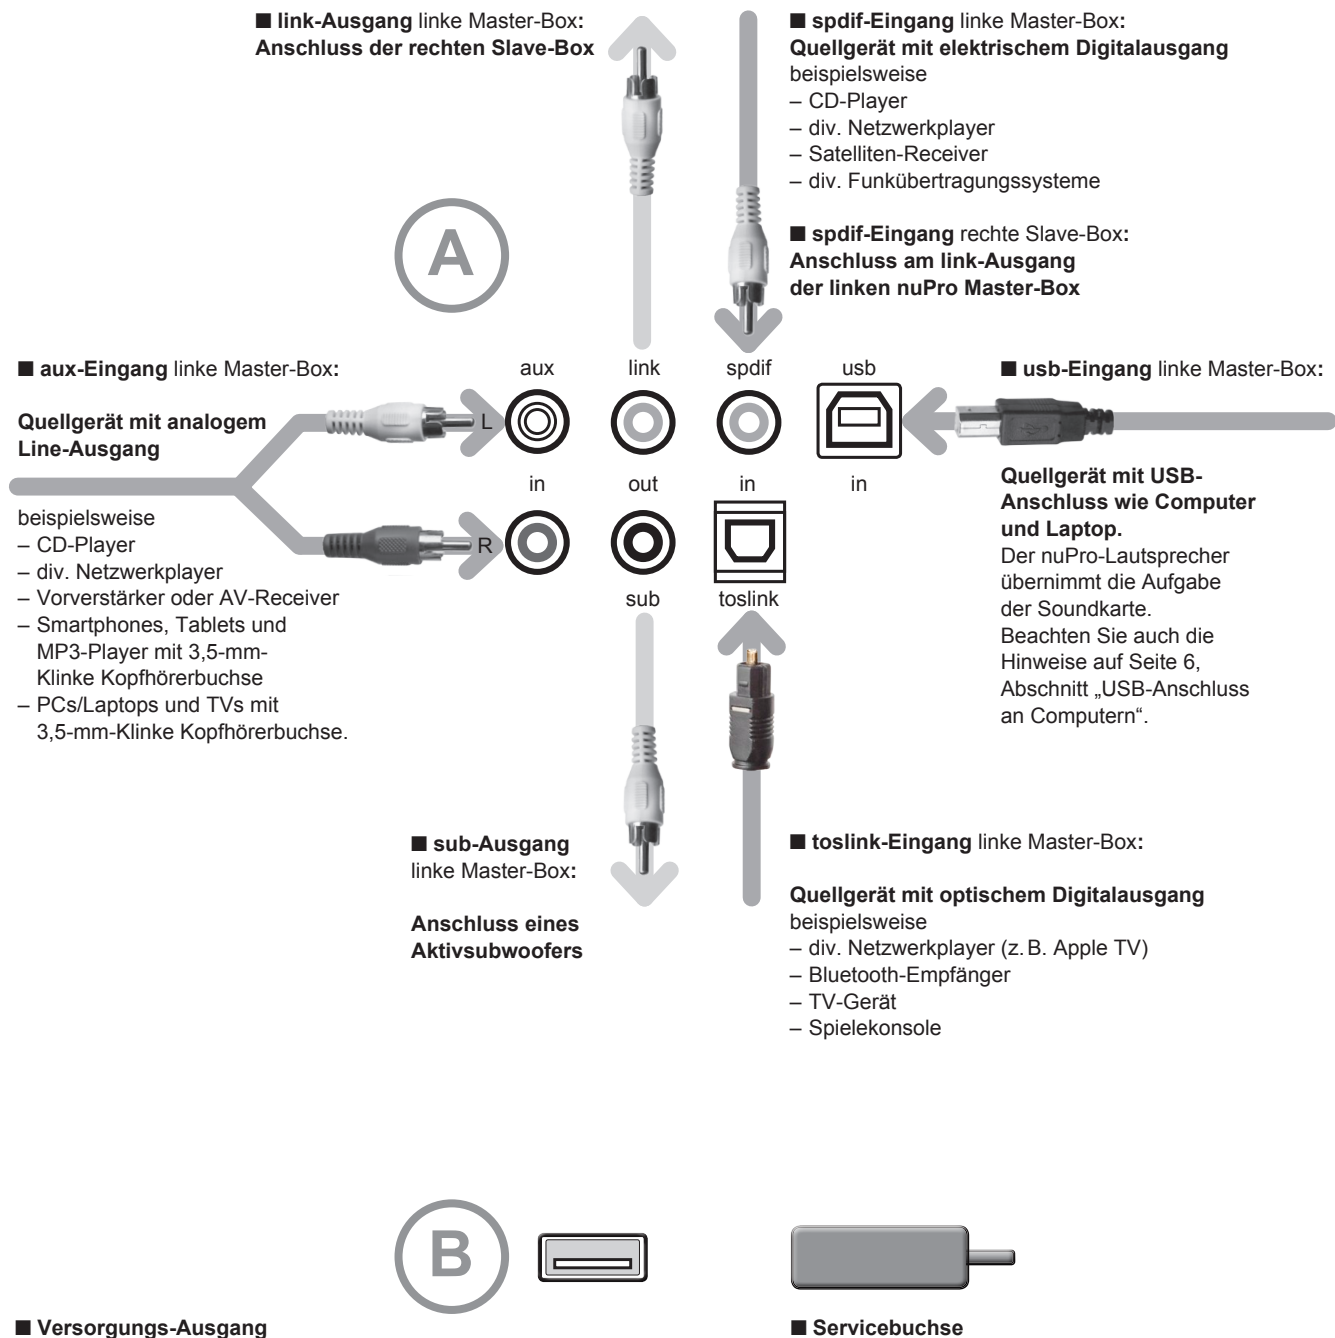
■ **link-Ausgang** linke Master-Box:
**Anschluss der rechten Slave-Box**

■ **spdif-Eingang** linke Master-Box:
**Quellgerät mit elektrischem Digitalausgang**
beispielsweise
– CD-Player
– div. Netzwerkplayer
– Satelliten-Receiver
– div. Funkübertragungssysteme

A

■ **spdif-Eingang** rechte Slave-Box:
**Anschluss am link-Ausgang der linken nuPro Master-Box**

■ **aux-Eingang** linke Master-Box:

**Quellgerät mit analogem Line-Ausgang**

beispielsweise
– CD-Player
– div. Netzwerkplayer
– Vorverstärker oder AV-Receiver
– Smartphones, Tablets und MP3-Player mit 3,5-mm-Klinke Kopfhörerbuchse
– PCs/Laptops und TVs mit 3,5-mm-Klinke Kopfhörerbuchse.

aux

link

spdif

usb

L

R

in

out

in

in

sub

toslink

■ **usb-Eingang** linke Master-Box:

**Quellgerät mit USB-Anschluss wie Computer und Laptop.**
Der nuPro-Lautsprecher übernimmt die Aufgabe der Soundkarte.
Beachten Sie auch die Hinweise auf Seite 6, Abschnitt „USB-Anschluss an Computern".

■ **sub-Ausgang**
linke Master-Box:

**Anschluss eines Aktivsubwoofers**

■ **toslink-Eingang** linke Master-Box:

**Quellgerät mit optischem Digitalausgang**
beispielsweise
– div. Netzwerkplayer (z. B. Apple TV)
– Bluetooth-Empfänger
– TV-Gerät
– Spielekonsole

B

■ **Versorgungs-Ausgang**

■ **Servicebuchse**